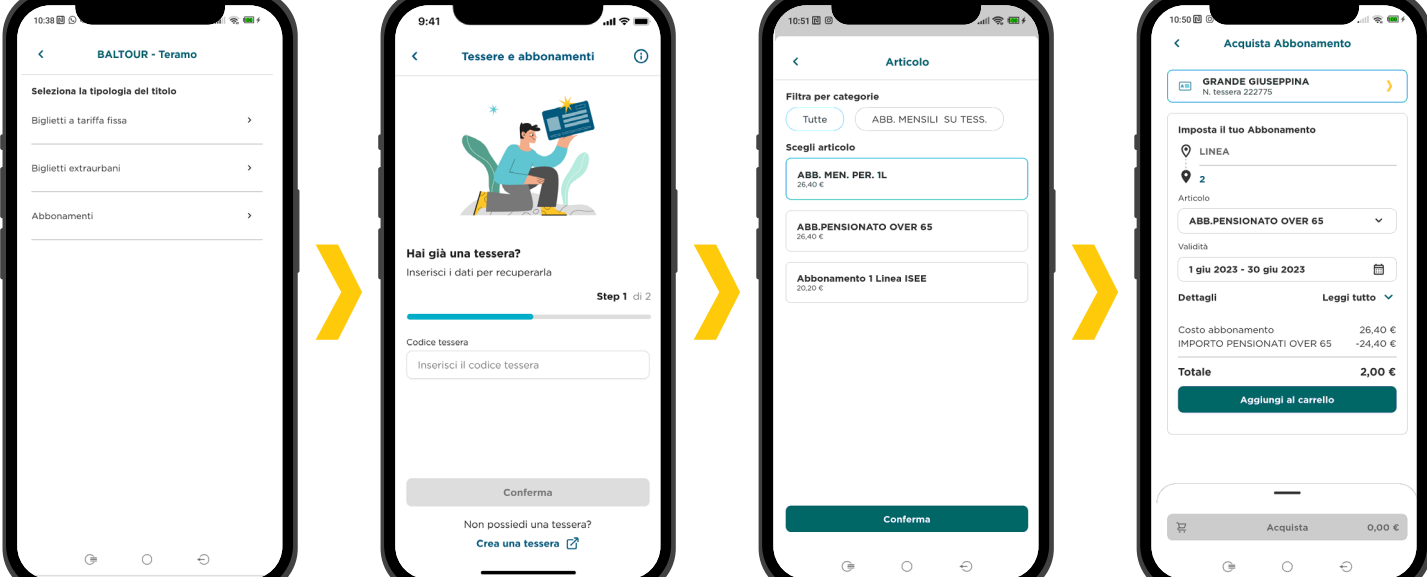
10:38

BALTOUR - Teramo

Seleziona la tipologia del titolo

Biglietti a tariffa fissa

Biglietti extraurbani

Abbonamenti

9:41

Tessere e abbonamenti

Hai già una tessera?

Inserisci i dati per recuperarla

Step 1 di 2

Codice tessera

Inserisci il codice tessera

Conferma

Non possiedi una tessera?

Crea una tessera

10:51

Articolo

Filtra per categorie

Tutte

ABB. MENSILI SU TESS.

Scegli articolo

ABB. MEN. PER. 1L
26,40 €

ABB.PENSIONATO OVER 65
26,40 €

Abbonamento 1 Linea ISEE
20,20 €

Conferma

10:50

Acquista Abbonamento

GRANDE GIUSEPPINA
N. tessera 222775

Imposta il tuo Abbonamento

LINEA

2

Articolo

ABB.PENSIONATO OVER 65

Validità

1 giu 2023 - 30 giu 2023

Dettagli

Leggi tutto

| Costo abbonamento | 26,40 € |
|---|---|
| IMPORTO PENSIONATI OVER 65 | -24,40 € |
| Totale | 2,00 € |

Aggiungi al carrello

Acquista 0,00 €